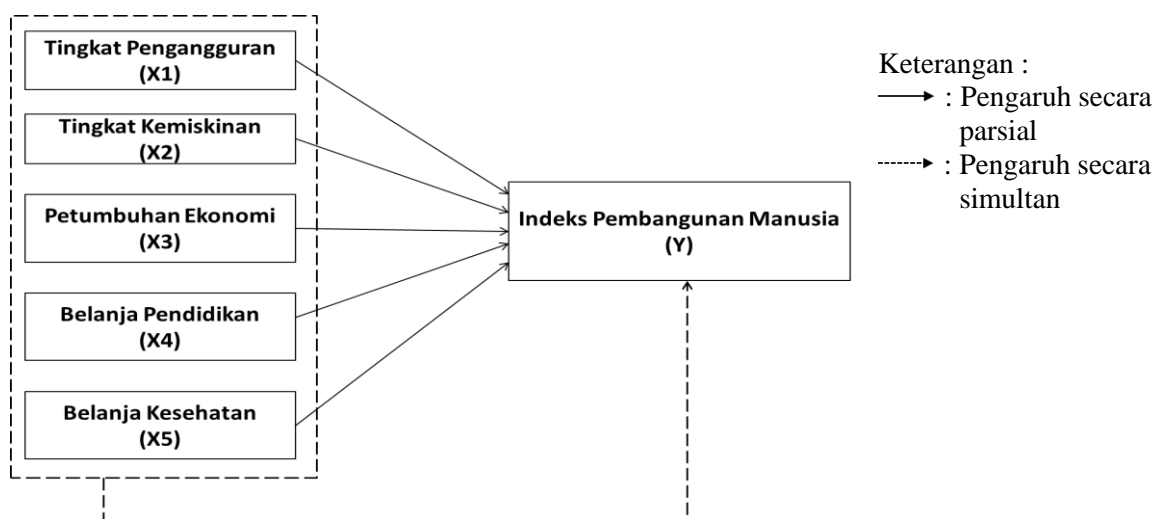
Tingkat Pengangguran (X1)

Tingkat Kemiskinan (X2)

Petumbuhan Ekonomi (X3)

Belanja Pendidikan (X4)

Belanja Kesehatan (X5)

Indeks Pembangunan Manusia (Y)

Keterangan :
: Pengaruh secara parsial
: Pengaruh secara simultan